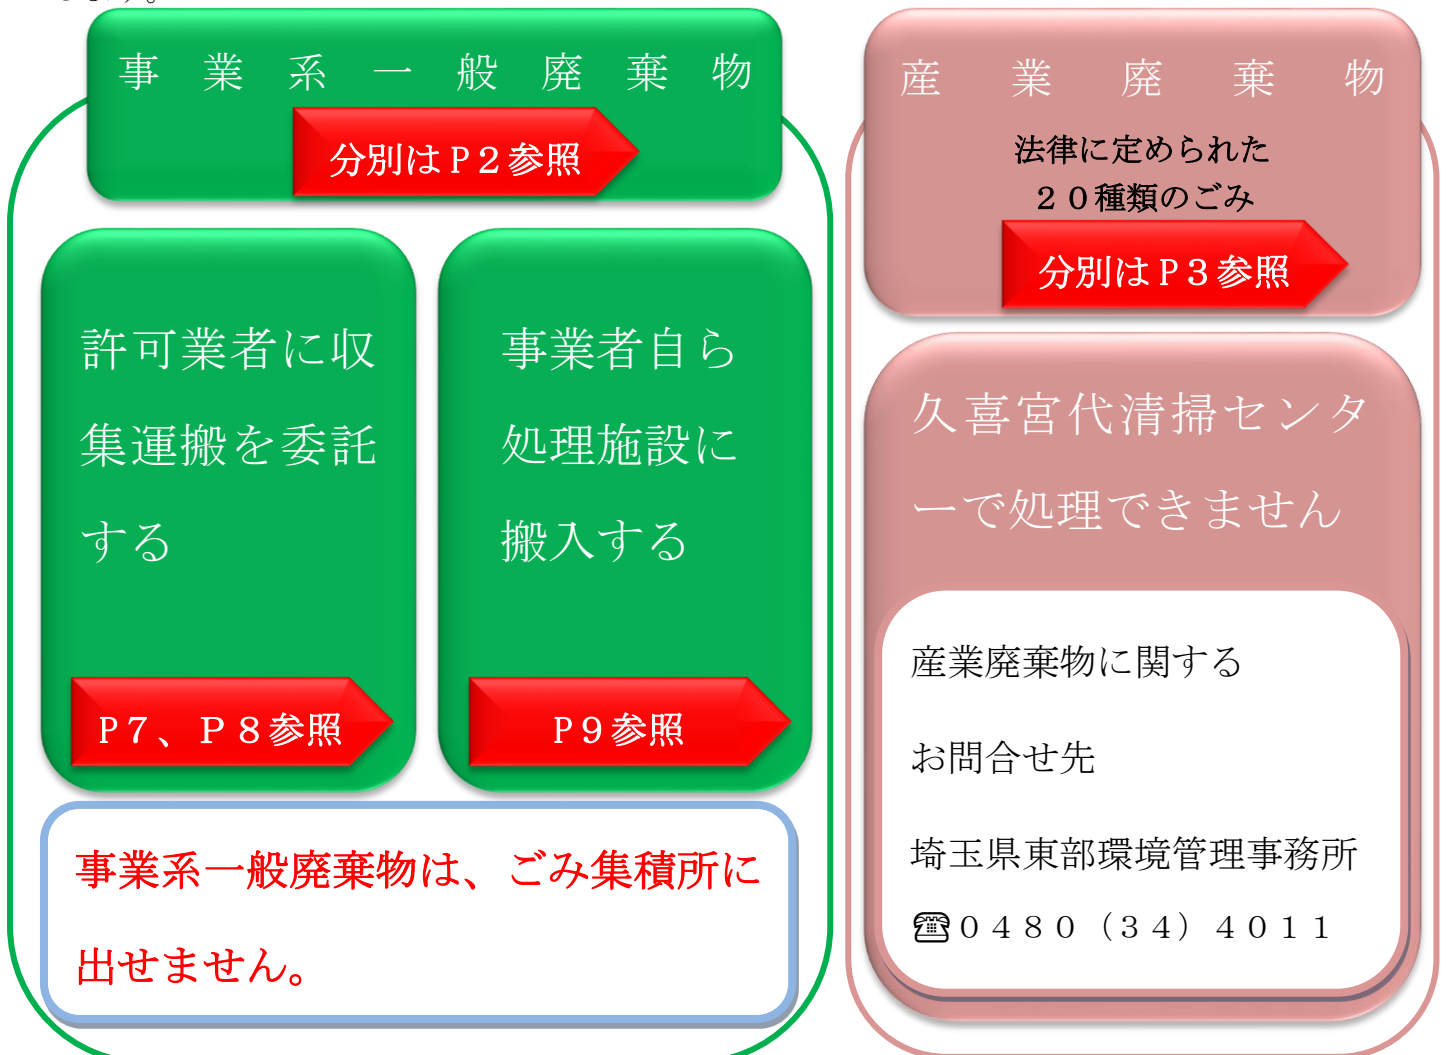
事業系一般廃棄物

分別はＰ２参照

許可業者に収集運搬を委託する

Ｐ７、Ｐ８参照

事業者自ら処理施設に搬入する

Ｐ９参照

事業系一般廃棄物は、ごみ集積所に出せません。

産業廃棄物

法律に定められた２０種類のごみ

分別はＰ３参照

久喜宮代清掃センターで処理できません

産業廃棄物に関する

お問合せ先

埼玉県東部環境管理事務所

☎０４８０（３４）４０１１